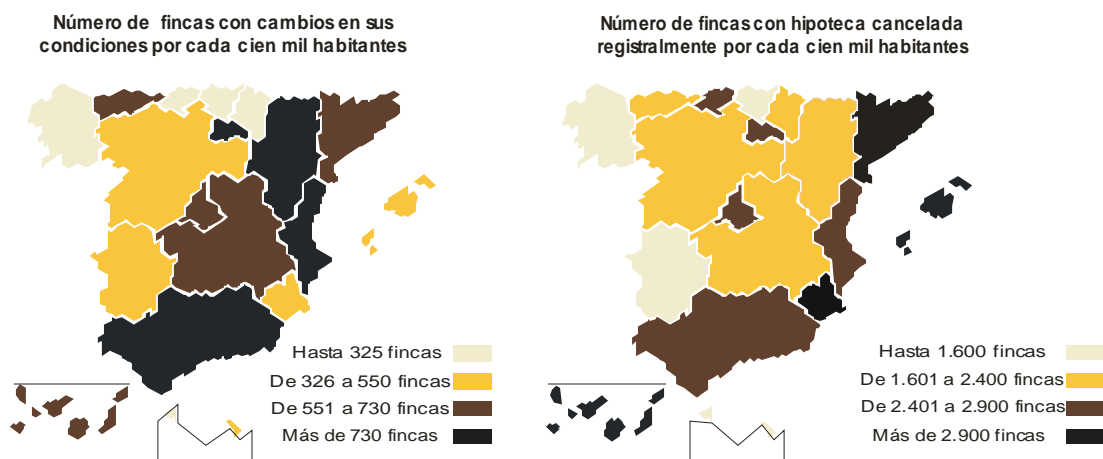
Número de fincas con cambios en sus condiciones por cada cien mil habitantes

Hasta 325 fincas
De 326 a 550 fincas
De 551 a 730 fincas
Más de 730 fincas

Número de fincas con hipoteca cancelada registralmente por cada cien mil habitantes

Hasta 1.600 fincas
De 1.601 a 2.400 fincas
De 2.401 a 2.900 fincas
Más de 2.900 fincas